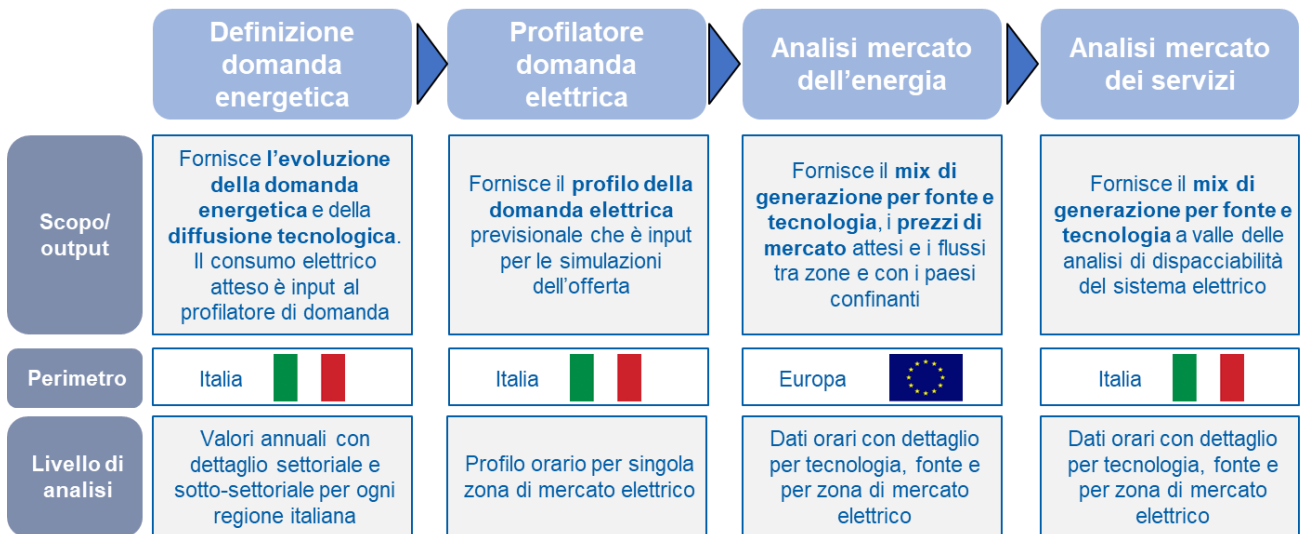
| | Definizione domanda energetica | Profilatore domanda elettrica | Analisi mercato dell'energia | Analisi mercato dei servizi |
|---|---|---|---|---|
| Scopo/ output | Fornisce l'evoluzione della domanda energetica e della diffusione tecnologica. Il consumo elettrico atteso è input al profilatore di domanda | Fornisce il profilo della domanda elettrica previsionale che è input per le simulazioni dell'offerta | Fornisce il mix di generazione per fonte e tecnologia, i prezzi di mercato attesi e i flussi tra zone e con i paesi confinanti | Fornisce il mix di generazione per fonte e tecnologia a valle delle analisi di dispacciabilità del sistema elettrico |
| Perimetro | Italia | Italia | Europa | Italia |
| Livello di analisi | Valori annuali con dettaglio settoriale e sotto-settoriale per ogni regione italiana | Profilo orario per singola zona di mercato elettrico | Dati orari con dettaglio per tecnologia, fonte e per zona di mercato elettrico | Dati orari con dettaglio per tecnologia, fonte e per zona di mercato elettrico |